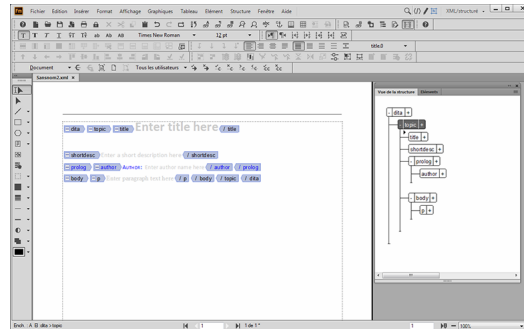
Fichier Edition Insérer Format Affichage Graphiques Tableau Elément Structure Fenêtre Aide

XML/structuré

Times New Roman 12 pt

title0

Document Tous les utilisateurs

Sansnom2.xml

dita topic title Enter title here / title

shortdesc Enter a short description here / shortdesc

prolog author Author: Enter author name here / author / prolog

body p Enter paragraph text here / p / body / topic / dita

Vue de la structure Elément

dita

topic

title

shortdesc

prolog

author

body

p

Erreh A dita > topic

1 de 1

100%